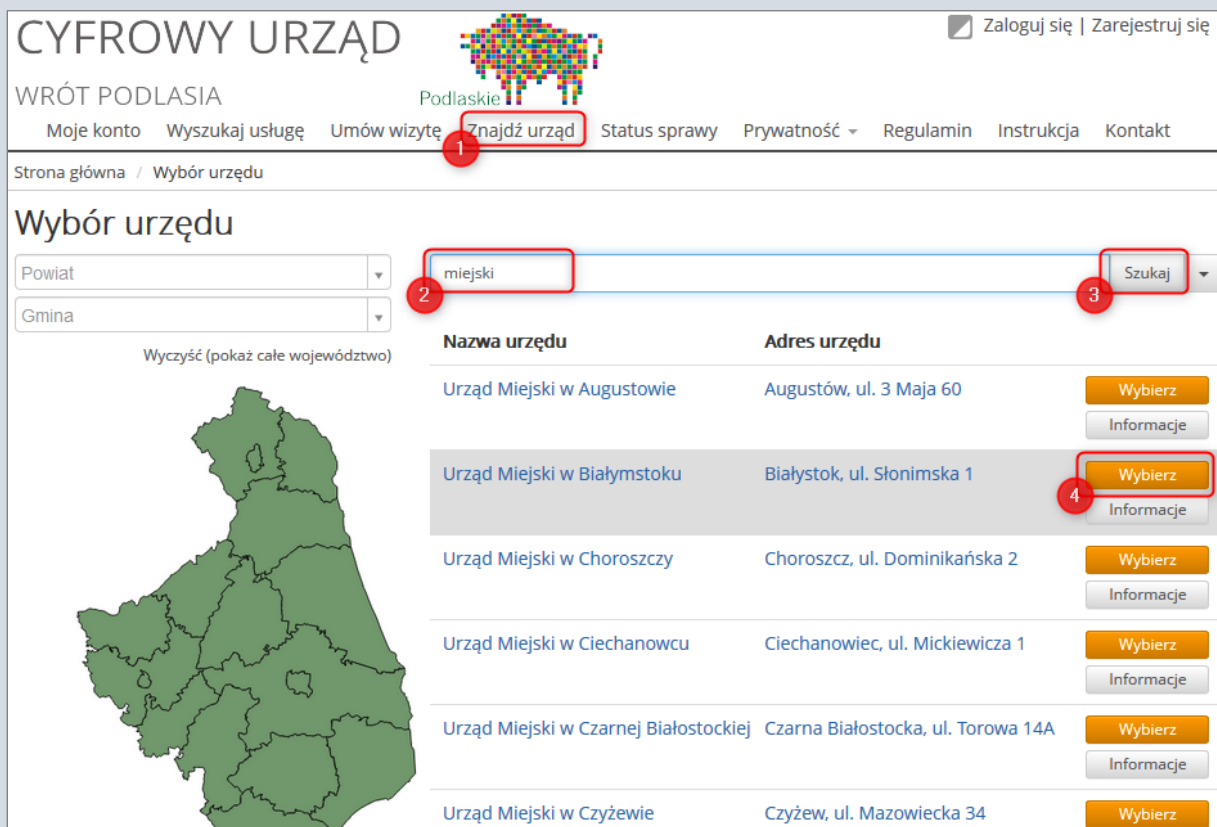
CYFROWY URZĄD

WRÓT PODLASIA

Podlaskie

Zaloguj się | Zarejestruj się

Moje konto Wyszukaj usługę Umów wizytę Znajdź urząd Status sprawy Prywatność Regulamin Instrukcja Kontakt

1

Strona główna / Wybór urzędu

Wybór urzędu

Powiat

Gmina

Wyczyść (pokaż całe województwo)

miejski

2

Szukaj

3

| Nazwa urzędu | Adres urzędu | |
|---|---|---|
| Urząd Miejski w Augustowie | Augustów, ul. 3 Maja 60 | Wybierz Informacje |
| Urząd Miejski w Białymstoku | Białystok, ul. Słonimska 1 | Wybierz 4 Informacje |
| Urząd Miejski w Choroszczy | Choroszcz, ul. Dominikańska 2 | Wybierz Informacje |
| Urząd Miejski w Ciechanowcu | Ciechanowiec, ul. Mickiewicza 1 | Wybierz Informacje |
| Urząd Miejski w Czarnej Białostockiej | Czarna Białostocka, ul. Torowa 14A | Wybierz Informacje |
| Urząd Miejski w Czyżewie | Czyżew, ul. Mazowiecka 34 | Wybierz |